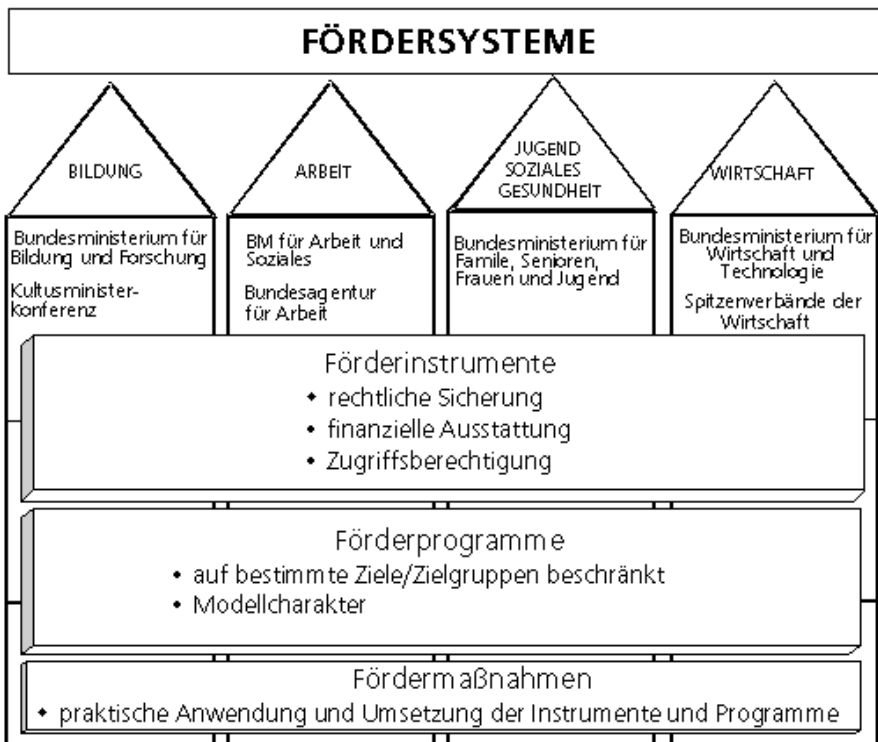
FÖRDERSYSTEME

BILDUNG

Bundesministerium für Bildung und Forschung

Kultusminister-Konferenz

ARBEIT

BM für Arbeit und Soziales

Bundesagentur für Arbeit

JUGEND SOZIALES GESUNDHEIT

Bundesministerium für Famile, Senioren, Frauen und Jugend

WIRTSCHAFT

Bundesministerium für Wirtschaft und Technologie

Spitzenverbände der Wirtschaft

Förderinstrumente
• rechtliche Sicherung
• finanzielle Ausstattung
• Zugriffsberechtigung

Förderprogramme
• auf bestimmte Ziele/Zielgruppen beschränkt
• Modellcharakter

Fördermaßnahmen
• praktische Anwendung und Umsetzung der Instrumente und Programme